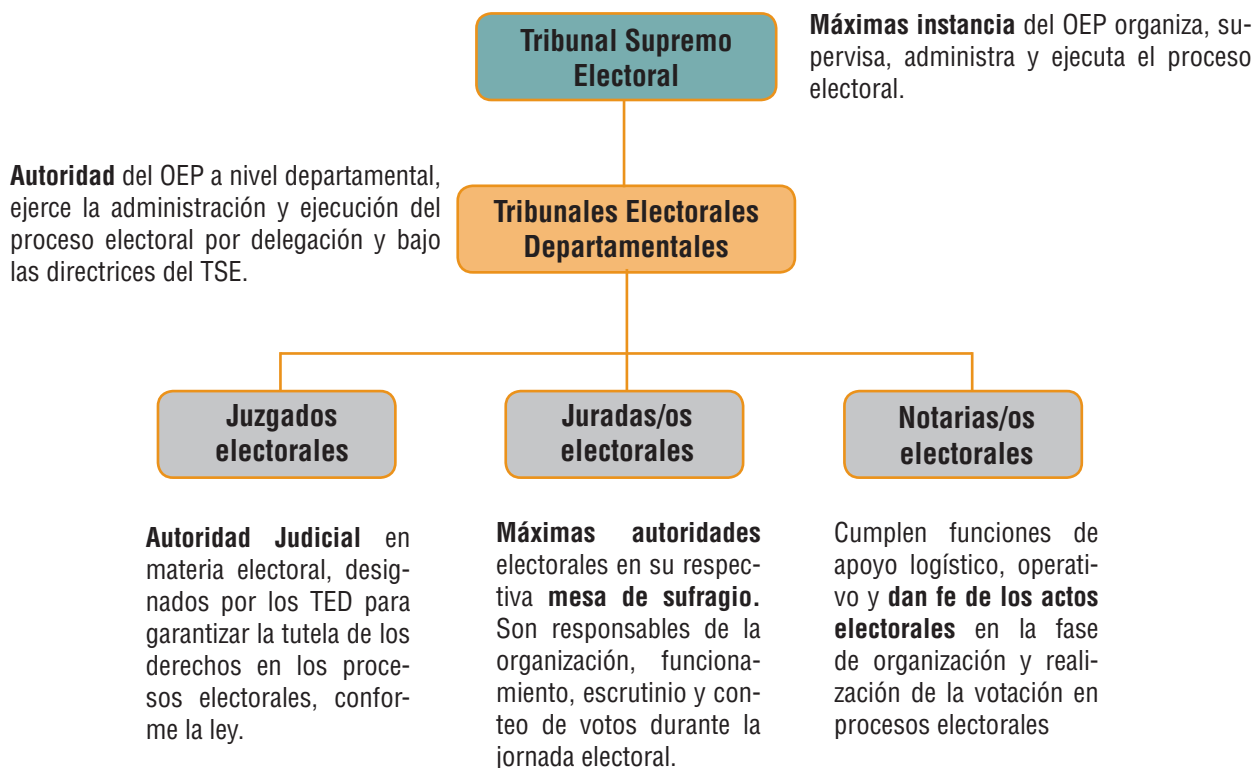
Tribunal Supremo Electoral

Máximas instancia del OEP organiza, supervisa, administra y ejecuta el proceso electoral.

Autoridad del OEP a nivel departamental, ejerce la administración y ejecución del proceso electoral por delegación y bajo las directrices del TSE.

Tribunales Electorales Departamentales

Juzgados electorales

Juradas/os electorales

Notarias/os electorales

Autoridad Judicial en materia electoral, designados por los TED para garantizar la tutela de los derechos en los procesos electorales, conforme la ley.

Máximas autoridades electorales en su respectiva mesa de sufragio. Son responsables de la organización, funcionamiento, escrutinio y conteo de votos durante la jornada electoral.

Cumplen funciones de apoyo logístico, operativo y dan fe de los actos electorales en la fase de organización y realización de la votación en procesos electorales